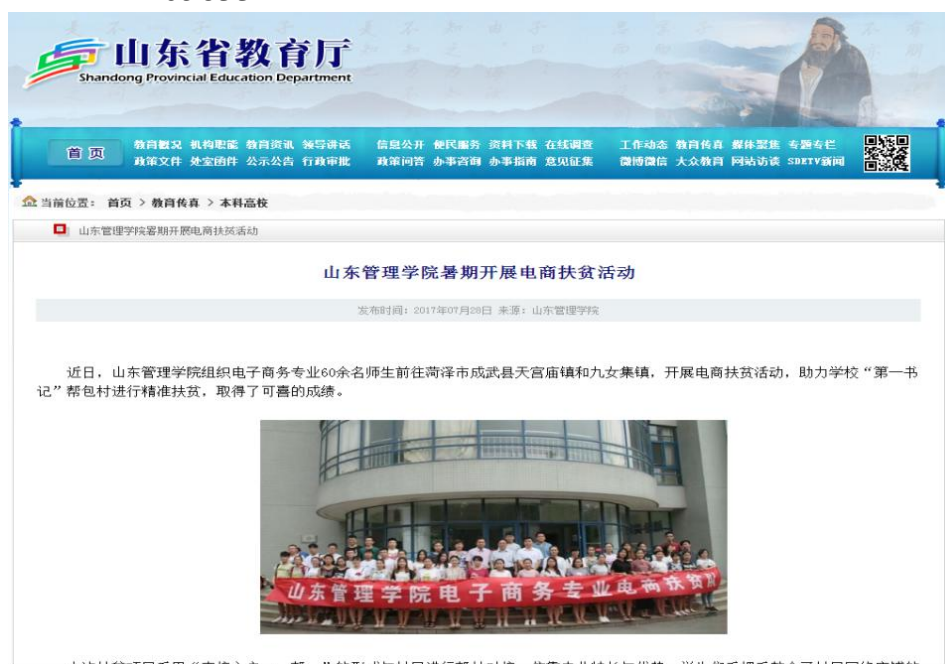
山东省教育厅
Shandong Provincial Education Department

首页
教育概况 机构职能 教育资讯 领导讲话
政策文件 处室信息 公示公告 行政审批
信息公开 便民服务 资料下载 在线调查
政策问答 办事咨询 办事指南 意见征集
工作动态 教育传真 媒体聚焦 专题专栏
微博微信 大众教育 网站访谈 SDETV新闻

当前位置： 首页 > 教育传真 > 本科高校

山东管理学院暑期开展电商扶贫活动

山东管理学院暑期开展电商扶贫活动

发布时间：2017年07月28日 来源：山东管理学院

近日，山东管理学院组织电子商务专业60余名师生前往菏泽市成武县天宫庙镇和九女集镇，开展电商扶贫活动，助力学校“第一书记”帮包村进行精准扶贫，取得了可喜的成绩。

山东管理学院电子商务专业电商扶贫
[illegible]